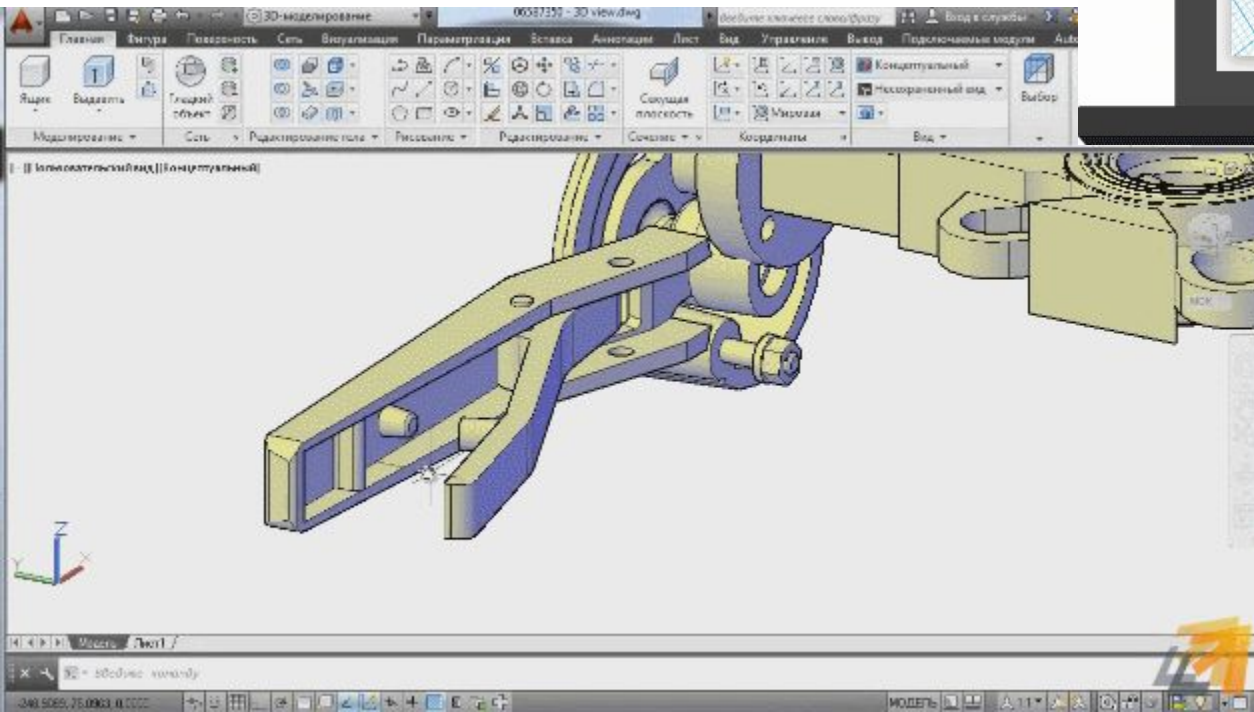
3D-моделирование
06587350 - 3D view.dwg
Введите ключевое слово/фразу
Вход в службы
Главная Фигура Поверхность Сеть Визуализация Параметризация Вставка Аннотации Лист Вид Управление Вывод Подключаемые модули Auto
Ящик Выдавить
Гладкий объект
Секущая плоскость
Концептуальный
Несохраненный вид
Мировая
Выбор
Моделирование ▾ Сеть Редактирование тела ▾ Рисование ▾ Редактирование ▾ Сечение ▾ Координаты Вид ▾
[-][Пользовательский вид][Концептуальный]
МСК
Z
Модель Лист1
Введите команду
-248.5089, 75.0963, 0.0000
МОДЕЛЬ 1:1